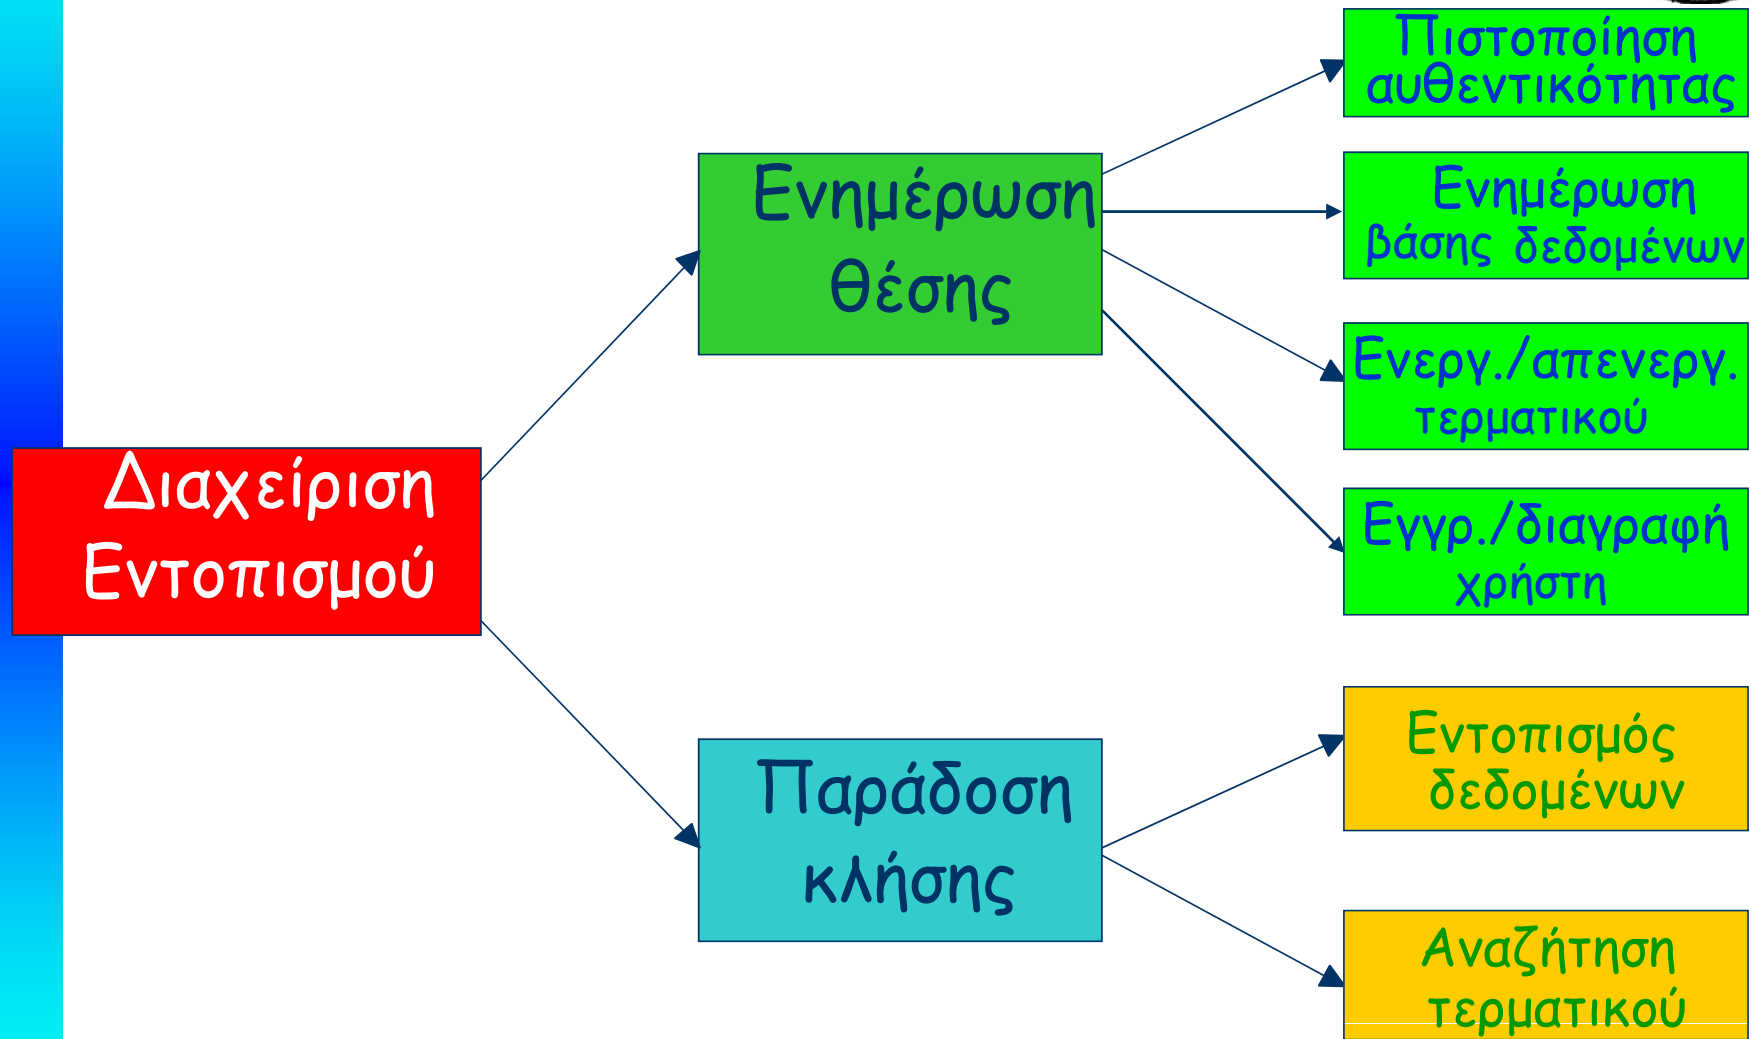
Διαχείριση Εντοπισμού

Ενημέρωση θέσης

Πιστοποίηση αυθεντικότητας

Ενημέρωση βάσης δεδομένων

Ενεργ./απενεργ. τερματικού

Εγγρ./διαγραφή χρήστη

Παράδοση κλήσης

Εντοπισμός δεδομένων

Αναζήτηση τερματικού